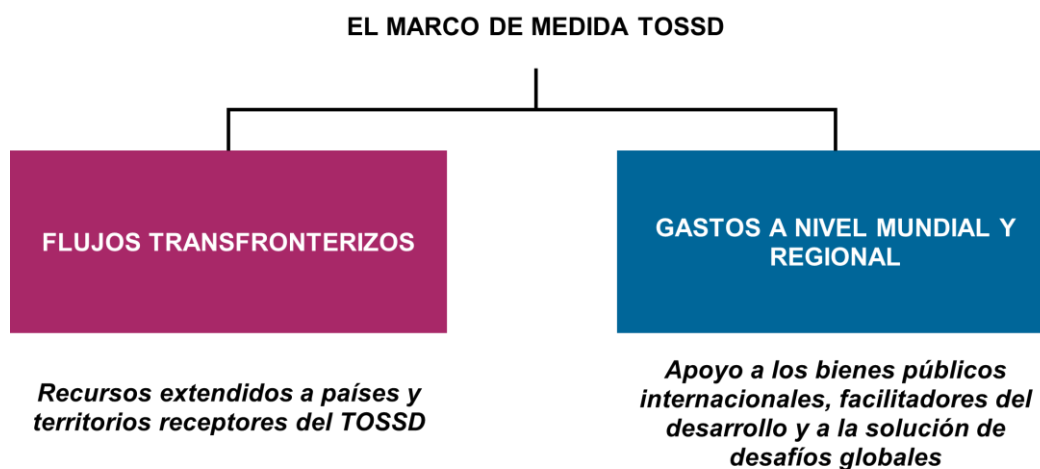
EL MARCO DE MEDIDA TOSSD

FLUJOS TRANSFRONTERIZOS

Recursos extendidos a países y territorios receptores del TOSSD

GASTOS A NIVEL MUNDIAL Y REGIONAL

Apoyo a los bienes públicos internacionales, facilitadores del desarrollo y a la solución de desafíos globales